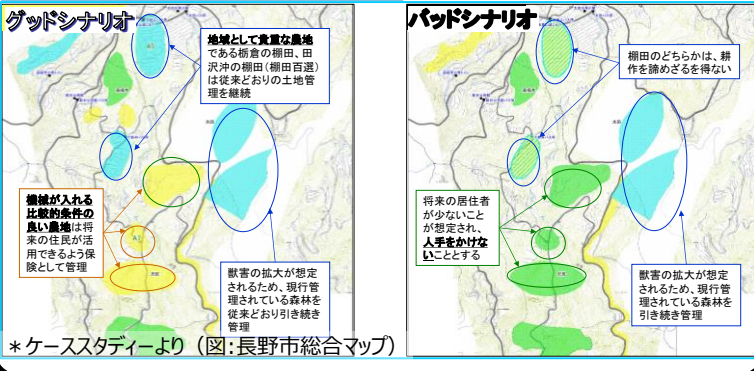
グッドシナリオ

地域として貴重な農地である栃倉の棚田、田沢沖の棚田（棚田百選）は従来どおりの土地管理を継続

機械が入れる比較的条件の良い農地は将来の住民が活用できるよう保険として管理

獣害の拡大が想定されるため、現行管理されている森林を従来どおり引き続き管理

バッドシナリオ

棚田のどちらかは、耕作を諦めざるを得ない

将来の居住者が少ないことが想定され、人手をかけないこととする

獣害の拡大が想定されるため、現行管理されている森林を引き続き管理

＊ケーススタディーより（図：長野市総合マップ）